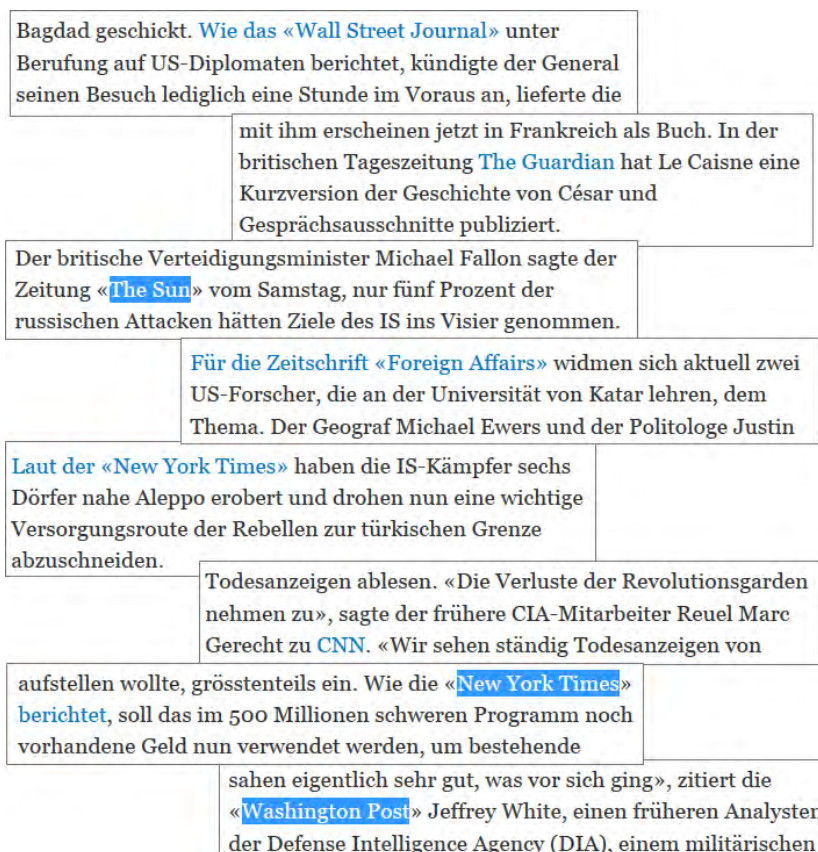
Bagdad geschickt. Wie das «Wall Street Journal» unter Berufung auf US-Diplomaten berichtet, kündigte der General seinen Besuch lediglich eine Stunde im Voraus an, lieferte die

mit ihm erscheinen jetzt in Frankreich als Buch. In der britischen Tageszeitung The Guardian hat Le Caisne eine Kurzversion der Geschichte von César und Gesprächsausschnitte publiziert.

Der britische Verteidigungsminister Michael Fallon sagte der Zeitung «The Sun» vom Samstag, nur fünf Prozent der russischen Attacken hätten Ziele des IS ins Visier genommen.

Für die Zeitschrift «Foreign Affairs» widmen sich aktuell zwei US-Forscher, die an der Universität von Katar lehren, dem Thema. Der Geograf Michael Ewers und der Politologe Justin

Laut der «New York Times» haben die IS-Kämpfer sechs Dörfer nahe Aleppo erobert und drohen nun eine wichtige Versorgungsroute der Rebellen zur türkischen Grenze abzuschneiden.

Todesanzeigen ablesen. «Die Verluste der Revolutionsgarden nehmen zu», sagte der frühere CIA-Mitarbeiter Reuel Marc Gerecht zu CNN. «Wir sehen ständig Todesanzeigen von

aufstellen wollte, grösstenteils ein. Wie die «New York Times» berichtet, soll das im 500 Millionen schweren Programm noch vorhandene Geld nun verwendet werden, um bestehende

sahen eigentlich sehr gut, was vor sich ging», zitiert die «Washington Post» Jeffrey White, einen früheren Analysten der Defense Intelligence Agency (DIA), einem militärischen